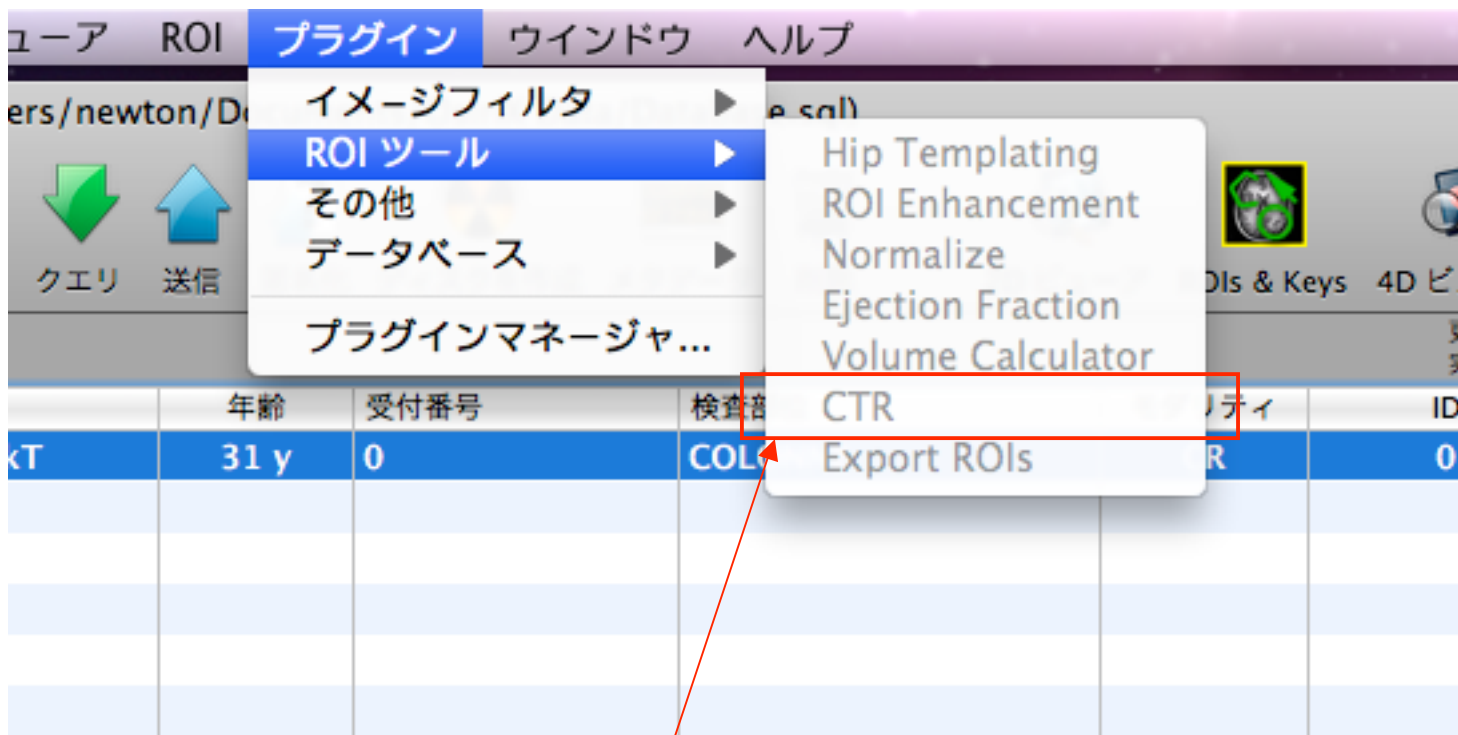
ューア ROI プラグイン ウインドウ ヘルプ

ers/newton/Do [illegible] e.sql)

イメージフィルタ
ROI ツール
その他
データベース
プラグインマネージャ...

Hip Templating
ROI Enhancement
Normalize
Ejection Fraction
Volume Calculator
CTR
Export ROIs

クエリ 送信 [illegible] OIs & Keys 4D ビ

| | 年齢 | 受付番号 | 検査部 | モダリティ | ID |
|---|---|---|---|---|---|
| xT | 31 y | 0 | COL | R | 0 |